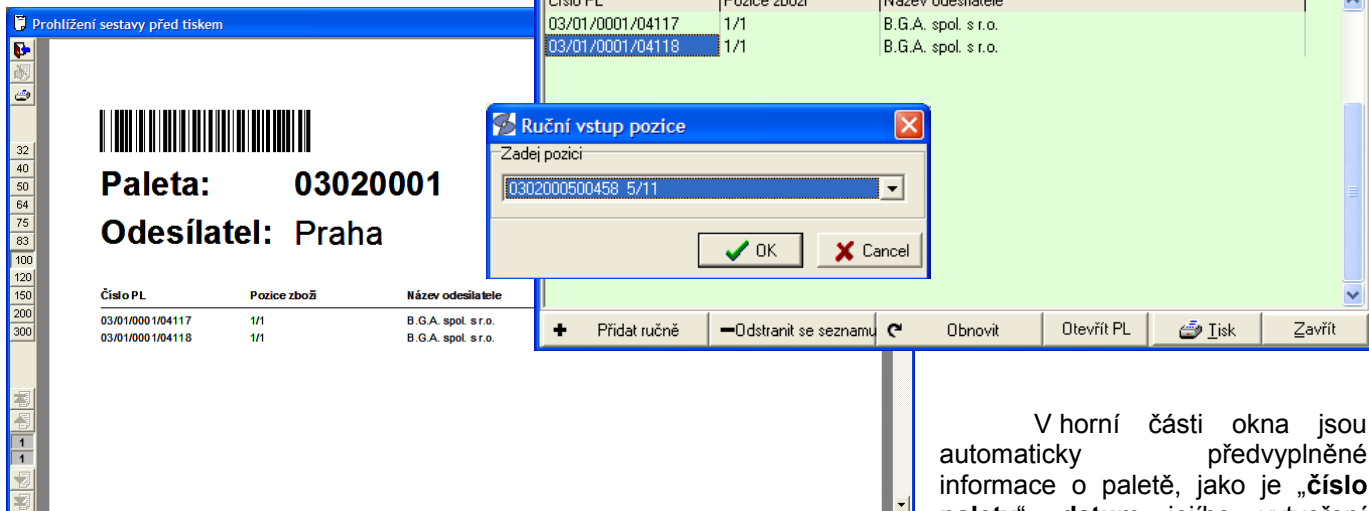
Prohlížení sestavy před tiskem

32
40
50
64
75
83
100
120
150
200
300

1
1

Paleta: 03020001
Odesílatel: Praha

| Číslo PL | Pozice zboží | Název odesílatele |
|---|---|---|
| 03/01/0001/04117 | 1/1 | B.G.A. spol. s r.o. |
| 03/01/0001/04118 | 1/1 | B.G.A. spol. s r.o. |

| Číslo PL | Pozice zboží | Název odesílatele |
|---|---|---|
| 03/01/0001/04117 | 1/1 | B.G.A. spol. s r.o. |
| 03/01/0001/04118 | 1/1 | B.G.A. spol. s r.o. |

Ruční vstup pozice
Zadej pozici
0302000500458 5/11
OK
Cancel

Přidat ručně
Odstranit se seznamu
Obnovit
Otevřít PL
Tisk
Zavřít

V horní části okna jsou automaticky předvyplněné informace o paletě, jako je „číslo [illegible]